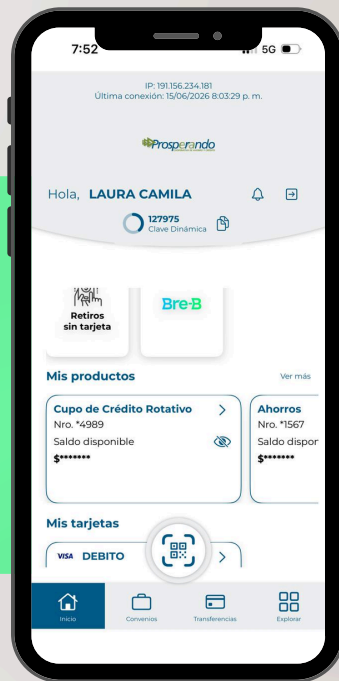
7:52

5G

IP: 191.156.234.181
Última conexión: 15/06/2026 8:03:29 p. m.

Prosperando

Hola, LAURA CAMILA

127975
Clave Dinámica

Retiros sin tarjeta

Bre-B

Mis productos

Ver más

Cupo de Crédito Rotativo
Nro. *4989
Saldo disponible
$*******

Ahorros
Nro. *1567
Saldo dispor
$*******

Mis tarjetas

VISA DEBITO

Inicio

Convenios

Transferencias

Explorar